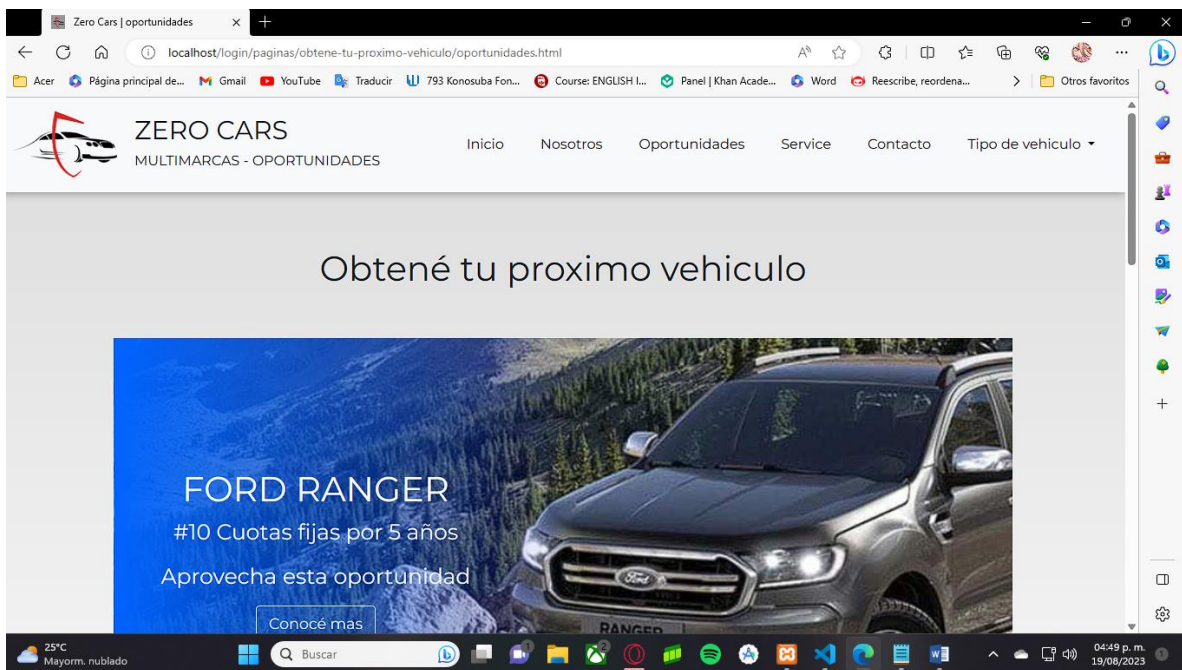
Zero Cars | oportunidades

localhost/login/paginas/obtene-tu-proximo-vehiculo/oportunidades.html

Acer Página principal de... Gmail YouTube Traducir 793 Konosuba Fon... Course: ENGLISH I... Panel | Khan Acade... Word Reescribe, reordena... Otros favoritos

ZERO CARS
MULTIMARCAS - OPORTUNIDADES

Inicio Nosotros Oportunidades Service Contacto Tipo de vehiculo

Obtené tu proximo vehiculo

FORD RANGER
#10 Cuotas fijas por 5 años
Aprovecha esta oportunidad
Conocé mas

RANGER

25°C
Mayorm. nublado

Buscar

04:49 p. m.
19/08/2023